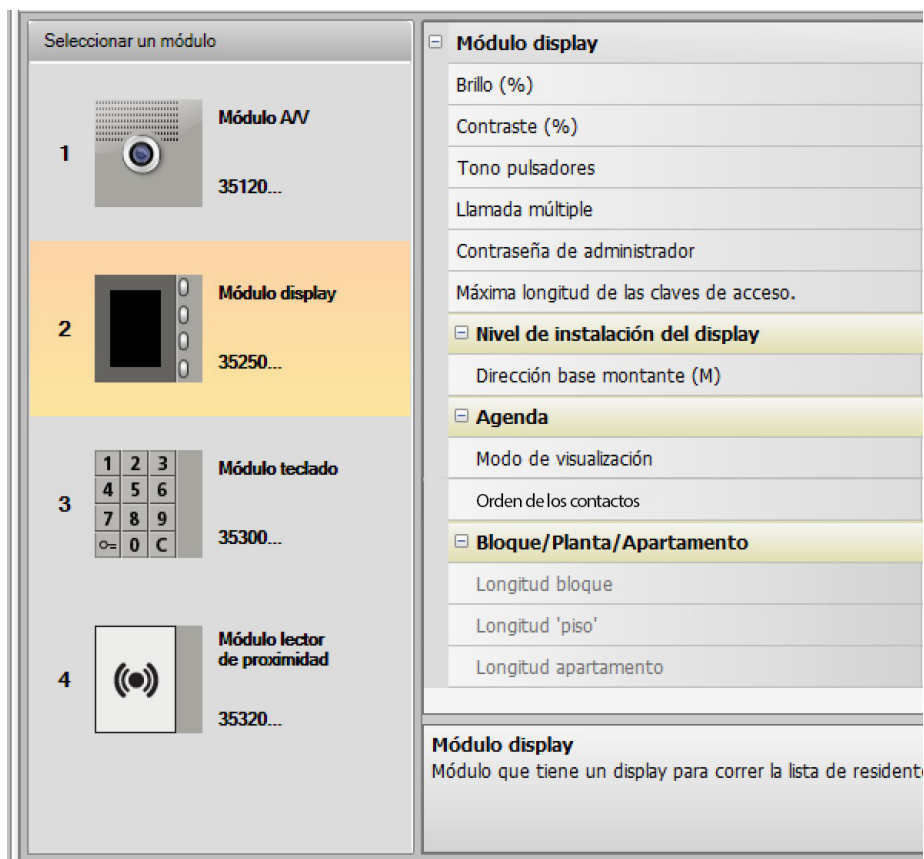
Seleccionar un módulo

1
Módulo A/V
35120...

2
Módulo display
35250...

3
| 1 | 2 | 3 |
|---|---|---|
| 4 | 5 | 6 |
| 7 | 8 | 9 |
| ⊶ | 0 | C |

Módulo teclado
35300...

4
Módulo lector de proximidad
35320...

⊟ Módulo display
Brillo (%)
Contraste (%)
Tono pulsadores
Llamada múltiple
Contraseña de administrador
Máxima longitud de las claves de acceso.
⊟ Nivel de instalación del display
Dirección base montante (M)
⊟ Agenda
Modo de visualización
Orden de los contactos
⊟ Bloque/Planta/Apartamento
Longitud bloque
Longitud 'piso'
Longitud apartamento

Módulo display
Módulo que tiene un display para correr la lista de residente